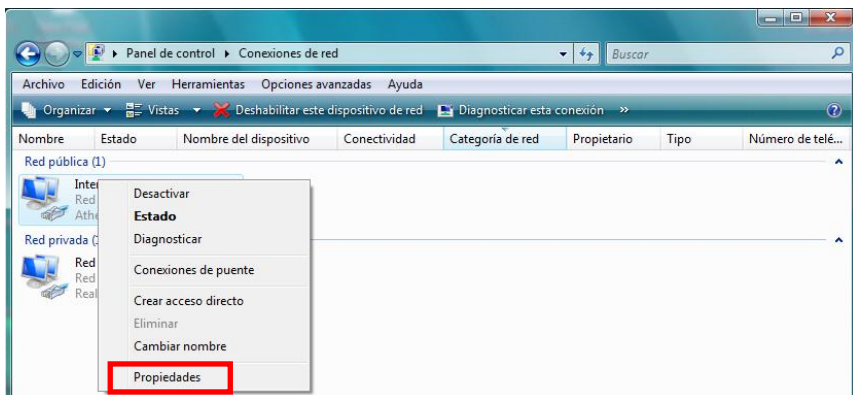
Panel de control ▸ Conexiones de red

Buscar

Archivo Edición Ver Herramientas Opciones avanzadas Ayuda

Organizar ▾ Vistas ▾ Deshabilitar este dispositivo de red Diagnosticar esta conexión »

| Nombre | Estado | Nombre del dispositivo | Conectividad | Categoría de red | Propietario | Tipo | Número de telé... |
|---|---|---|---|---|---|---|---|

Red pública (1)

Inter
Red
Athe

Red privada (

Red
Red
Real

Desactivar
Estado
Diagnosticar
Conexiones de puente
Crear acceso directo
Eliminar
Cambiar nombre
Propiedades